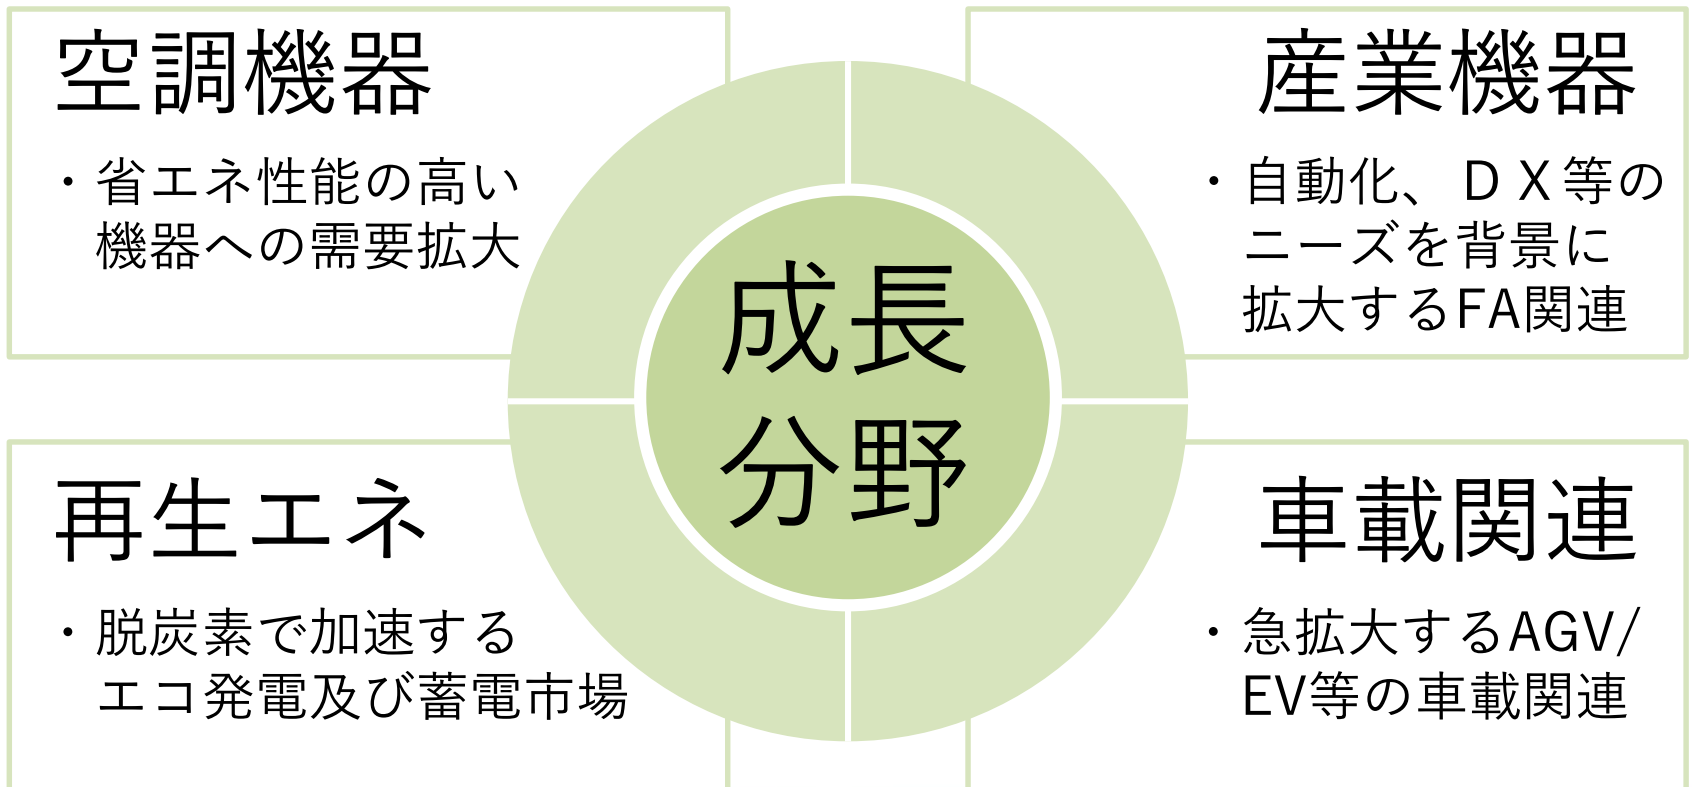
空調機器

・省エネ性能の高い機器への需要拡大

産業機器

・自動化、ＤＸ等のニーズを背景に拡大するFA関連

成長分野

再生エネ

・脱炭素で加速するエコ発電及び蓄電市場

車載関連

・急拡大するAGV/EV等の車載関連